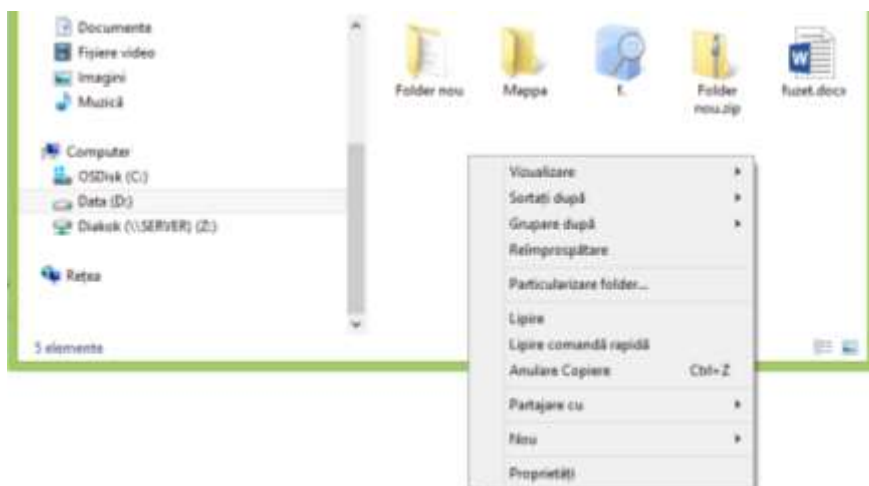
Documente
Fișiere video
Imagini
Muzică

Computer
OSDisk (C:)
Data (D:)
Diakok (\\SERVER) (Z:)

Rețea

5 elemente

Folder nou
Mappa
t.
Folder nou.zip
fuzet.docx

Vizualizare
Sortați după
Grupare după
Reîmprospătare
Particularizare folder...
Lipire
Lipire comandă rapidă
Anulare Copiere Ctrl+Z
Partajare cu
Nou
Proprietăți